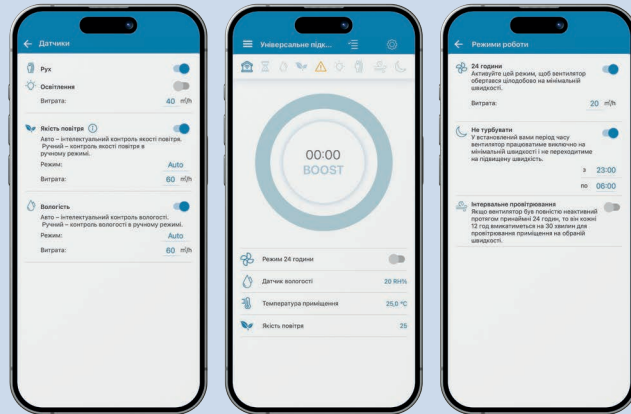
Датчики

Рух

Освітлення

Витрата: 40 м³/h

Якість повітря

Авто – інтелектуальний контроль якості повітря. Ручний – контроль якості повітря в ручному режимі.

Режим: Auto

Витрата: 60 м³/h

Вологість

Авто – інтелектуальний контроль вологості. Ручний – контроль вологості в ручному режимі.

Режим: Auto

Витрата: 60 м³/h

Універсальне підк...

00:00
BOOST

Режим 24 години

Датчик вологості 20 RH%

Температура приміщення 25,0 °C

Якість повітря 25

Режими роботи

24 години
Активуйте цей режим, щоб вентилятор обертався цілодобово на мінімальній швидкості.

Витрата: 20 м³/h

Не турбувати
У встановлений вами період часу вентилятор працюватиме виключно на мінімальній швидкості і не переходитиме на підвищену швидкість.

з 23:00

по 06:00

Інтервальне провітрювання
Якщо вентилятор був повністю неактивний протягом принаймні 24 годин, то він кожні 12 год вмикатиметься на 30 хвилин для провітрювання приміщення на обраній швидкості.